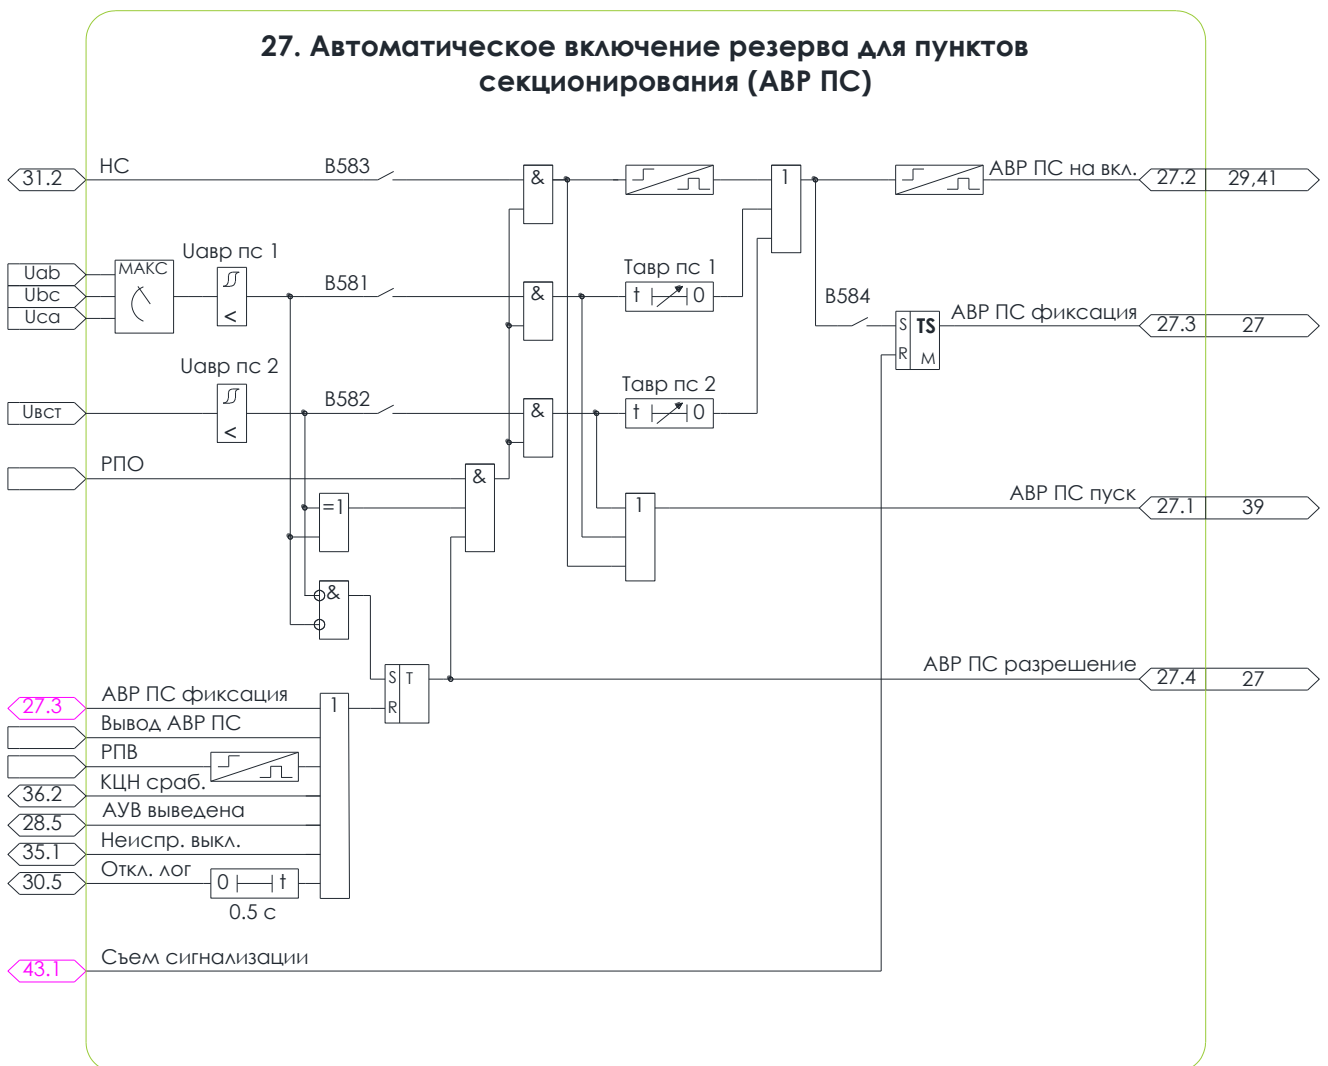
27. Автоматическое включение резерва для пунктов секционирования (АВР ПС)

31.2
НС
В583
&
1
АВР ПС на вкл.
27.2
29,41

Uab
Ubc
Uca
МАКС
Uавр пс 1
<
В581
&
Тавр пс 1
t
0
В584
S
TS
R
M
АВР ПС фиксация
27.3
27

Uвст
Uавр пс 2
<
В582
&
Тавр пс 2
t
0

РПО
&
=1
1
АВР ПС пуск
27.1
39

&

S
T
R
АВР ПС разрешение
27.4
27

27.3
АВР ПС фиксация
1
Вывод АВР ПС
РПВ
КЦН сраб.
36.2
АУВ выведена
28.5
Неиспр. выкл.
35.1
Откл. лог
30.5
0
t
0.5 с

43.1
Съем сигнализации